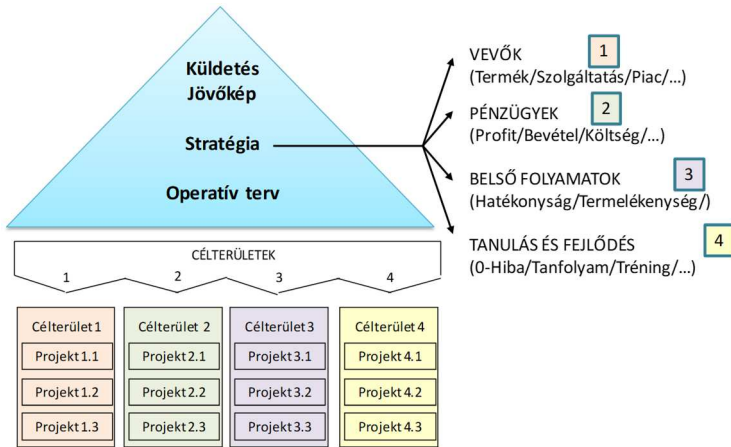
Küldetés
Jövőkép

Stratégia

Operatív terv

VEVŐK
(Termék/Szolgáltatás/Piac/...)

1

PÉNZÜGYEK
(Profit/Bevétel/Költség/...)

2

BELSŐ FOLYAMATOK
(Hatékonyság/Termelékenység/)

3

TANULÁS ÉS FEJLŐDÉS
(0-Hiba/Tanfolyam/Tréning/...)

4

CÉLTERÜLETEK

1 2 3 4

Célterület 1
Projekt 1.1
Projekt 1.2
Projekt 1.3

Célterület 2
Projekt 2.1
Projekt 2.2
Projekt 2.3

Célterület 3
Projekt 3.1
Projekt 3.2
Projekt 3.3

Célterület 4
Projekt 4.1
Projekt 4.2
Projekt 4.3